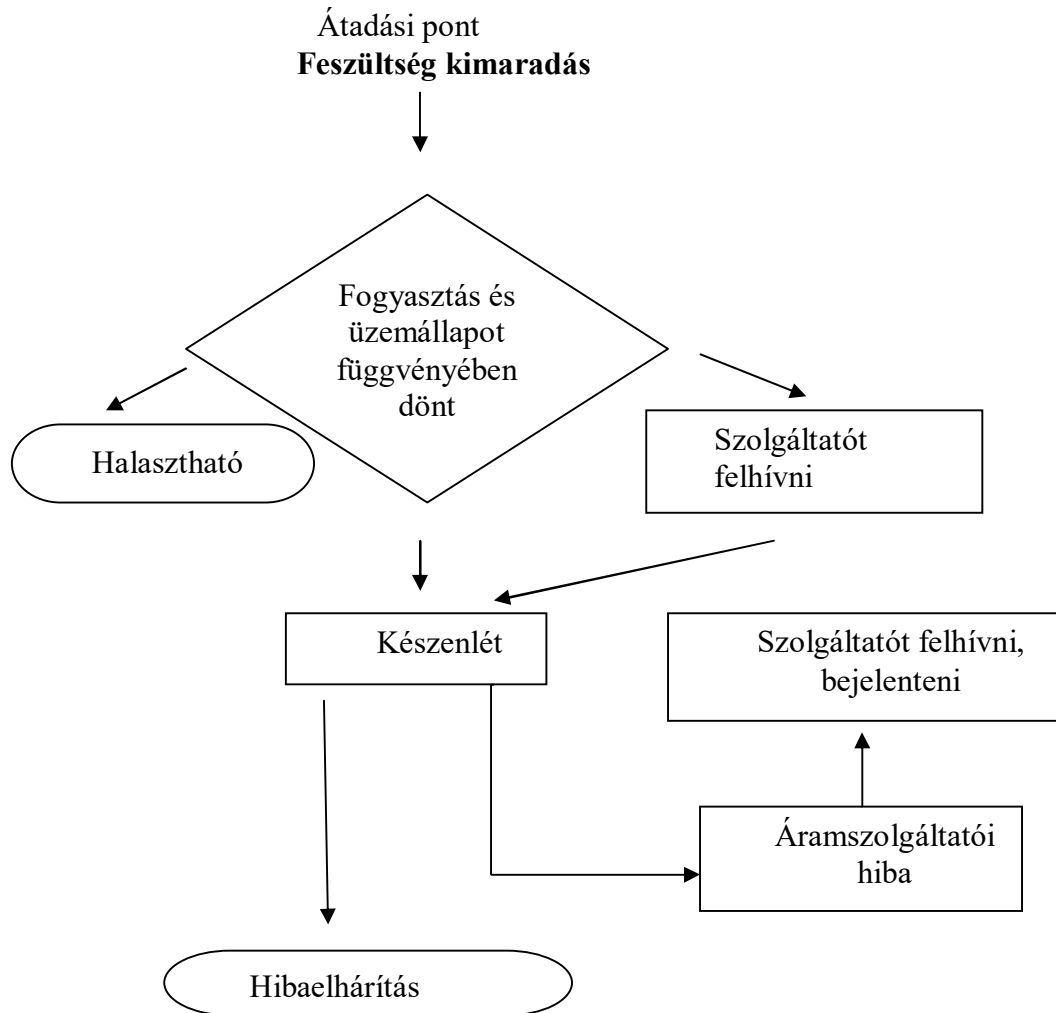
Átadási pont
**Feszültség kimaradás**

Fogyasztás és üzemállapot függvényében dönt

Halasztható

Szolgáltatót felhívni

Készenlét

Szolgáltatót felhívni, bejelenteni

Áramszolgáltatói hiba

Hibaelhárítás